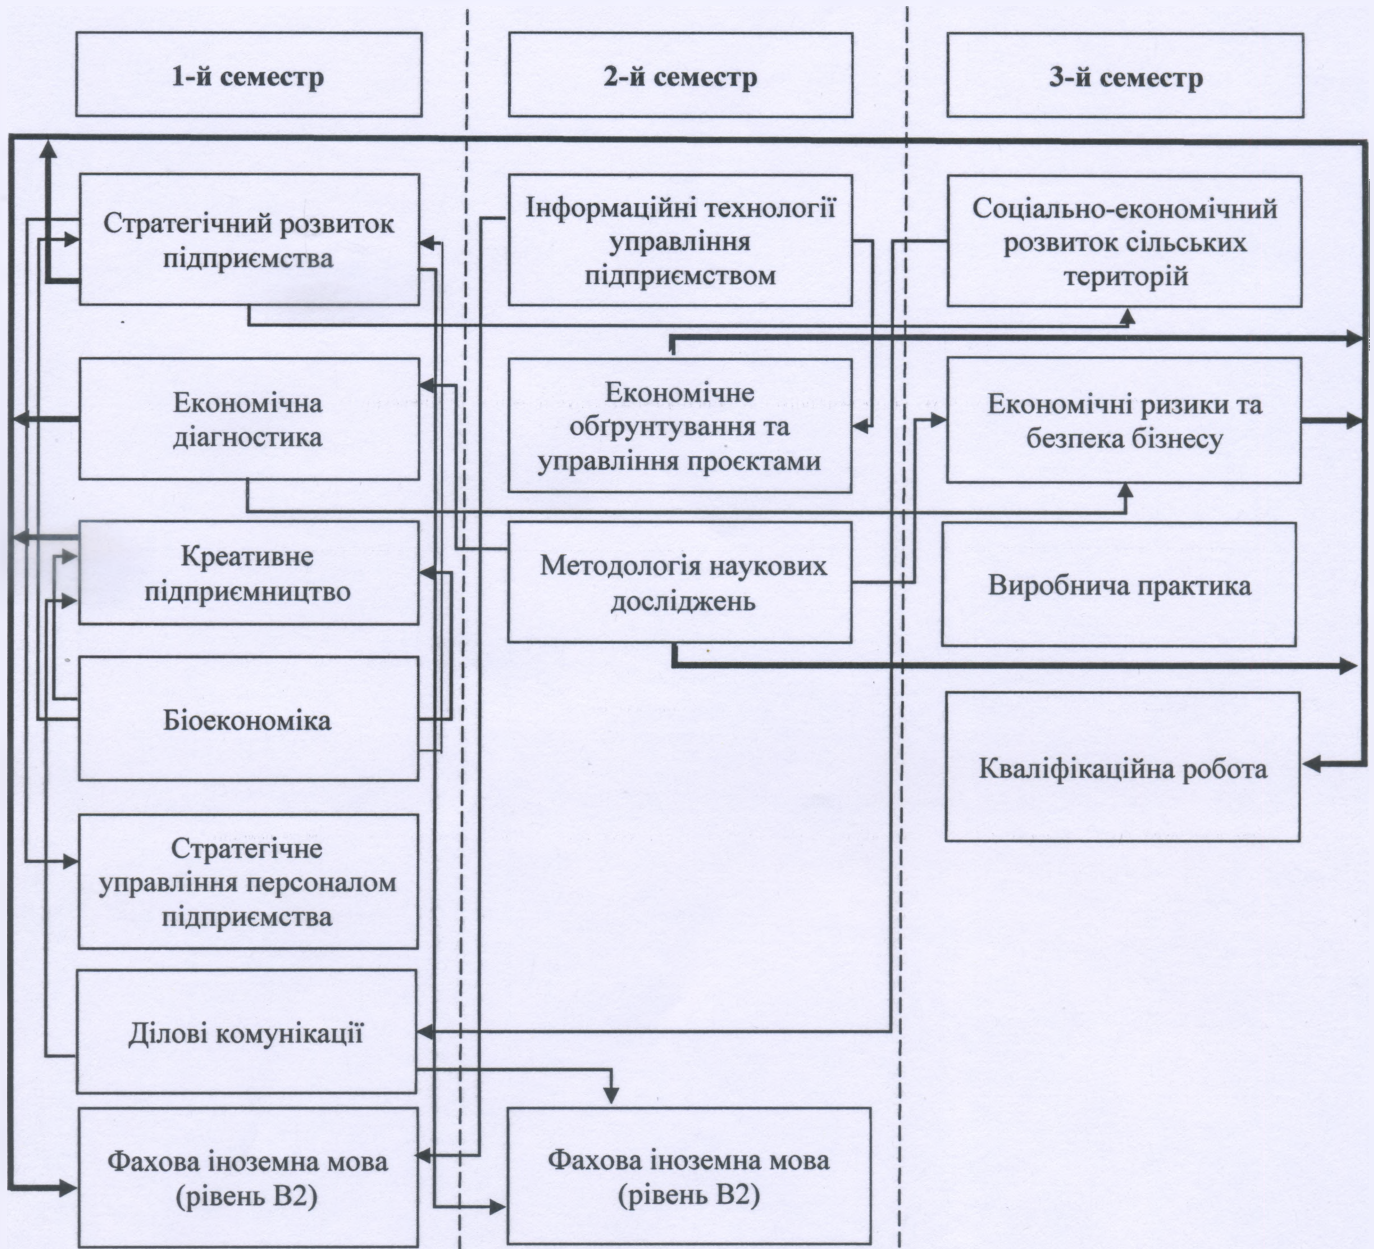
1-й семестр

2-й семестр

3-й семестр

Стратегічний розвиток підприємства

Економічна діагностика

Креативне підприємництво

Біоекономіка

Стратегічне управління персоналом підприємства

Ділові комунікації

Фахова іноземна мова (рівень В2)

Інформаційні технології управління підприємством

Економічне обґрунтування та управління проєктами

Методологія наукових досліджень

Фахова іноземна мова (рівень В2)

Соціально-економічний розвиток сільських територій

Економічні ризики та безпека бізнесу

Виробнича практика

Кваліфікаційна робота